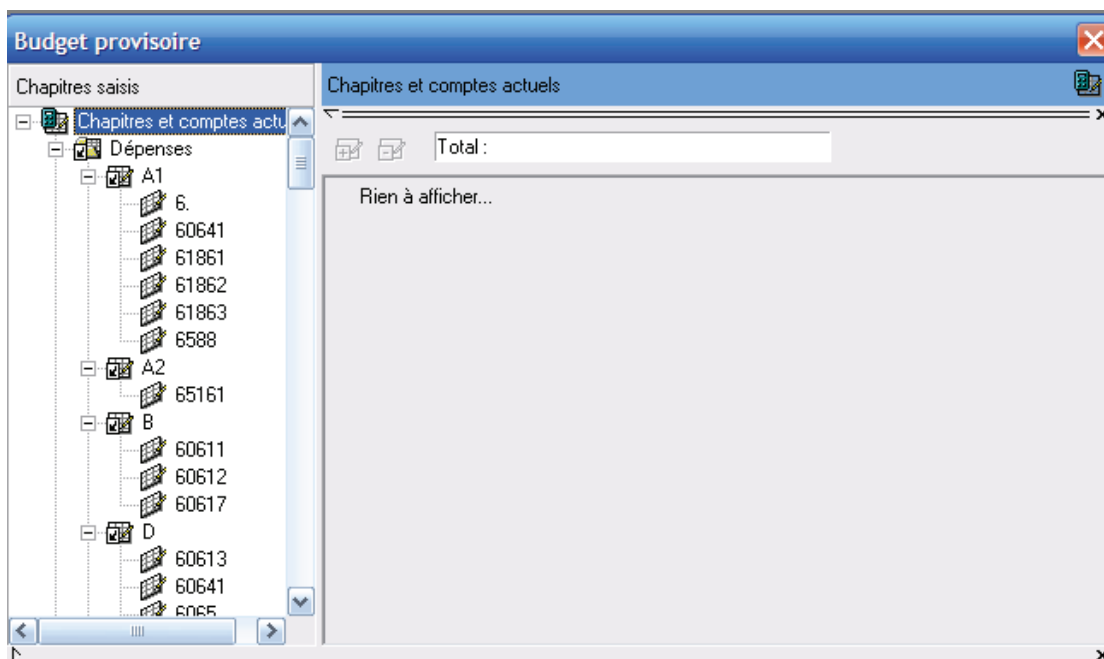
Budget provisoire

Chapitres saisis

Chapitres et comptes actu
Dépenses
A1
6.
60641
61861
61862
61863
6588
A2
65161
B
60611
60612
60617
D
60613
60641
6065

Chapitres et comptes actuels

Total :

Rien à afficher...